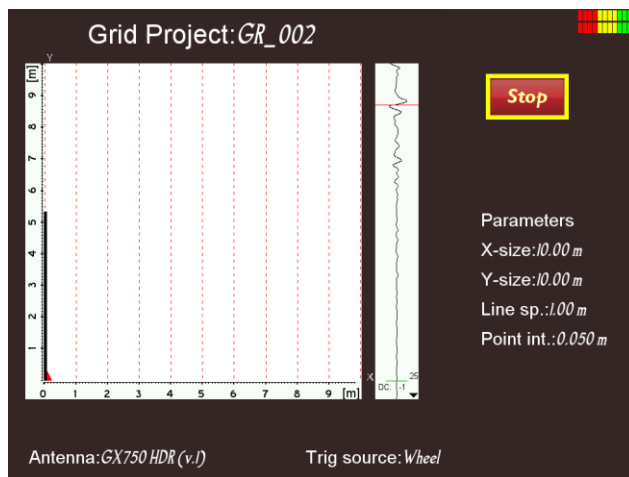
Grid Project: GR_002

Y
[m]
9
8
7
6
5
4
3
2
1
0
0 1 2 3 4 5 6 7 8 9 [m]
X

DC: -1
25

Stop

Parameters
X-size: 10.00 m
Y-size: 10.00 m
Line sp.: 1.00 m
Point int.: 0.050 m

Antenna: GX750 HDR (v.1)
Trig source: Wheel